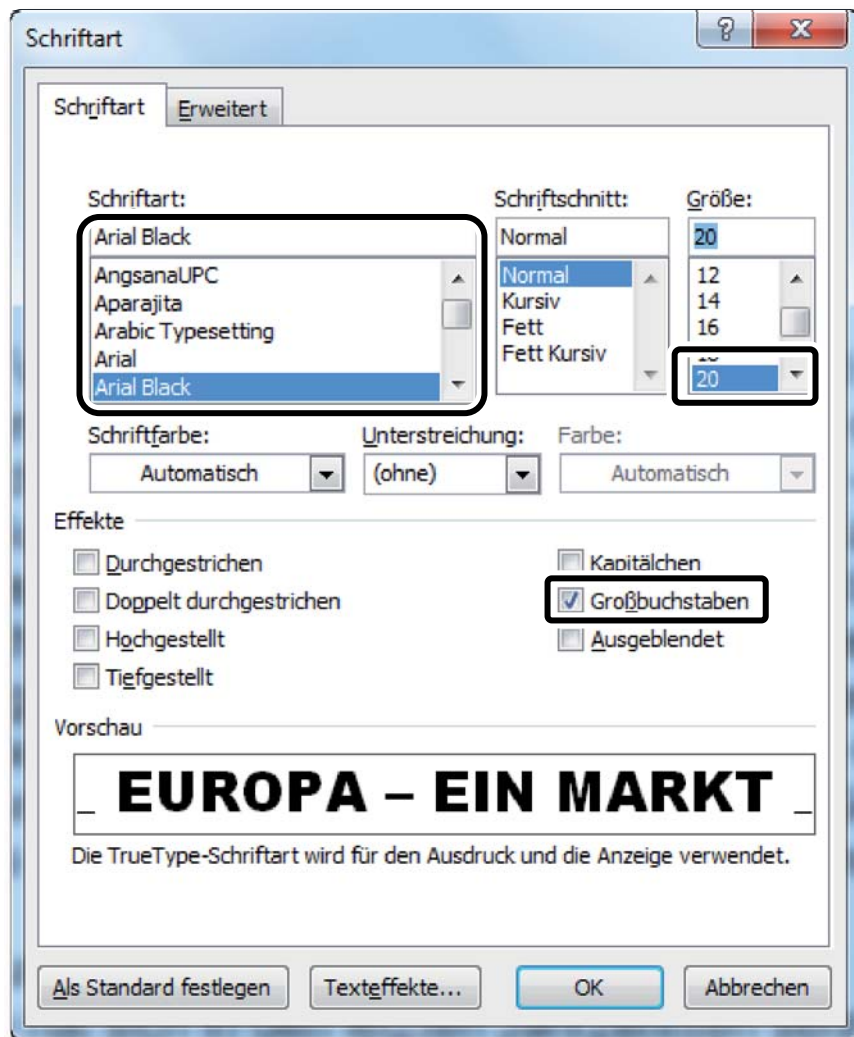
Schriftart

?

X

Schriftart

Erweitert

Schriftart:

Arial Black

AngsanaUPC
Aparajita
Arabic Typesetting
Arial
Arial Black

Schriftschnitt:

Normal

Normal
Kursiv
Fett
Fett Kursiv

Größe:

20

12
14
16
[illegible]
20

Schriftfarbe:

Automatisch

Unterstreichung:

(ohne)

Farbe:

Automatisch

Effekte

Durchgestrichen

Doppelt durchgestrichen

Hochgestellt

Tiefgestellt

Kapitälchen

Großbuchstaben

Ausgeblendet

Vorschau

EUROPA – EIN MARKT

Die TrueType-Schriftart wird für den Ausdruck und die Anzeige verwendet.

Als Standard festlegen

Texteffekte...

OK

Abbrechen